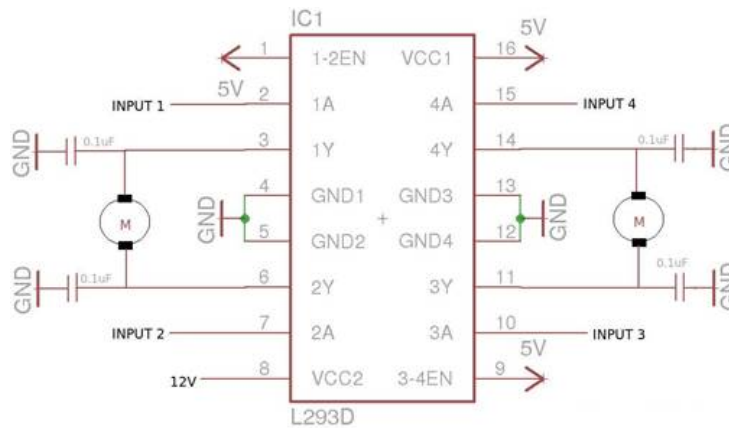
IC1
5V
1 1-2EN VCC1 16
5V
INPUT 1 2 1A 4A 15 INPUT 4
GND 0.1uF 3 1Y 4Y 14 0.1uF GND
M
4 GND1 GND3 13
GND 5 GND2 + GND4 12 GND
M
GND 0.1uF 6 2Y 3Y 11 0.1uF GND
INPUT 2 7 2A 3A 10 INPUT 3
5V
12V 8 VCC2 3-4EN 9
L293D